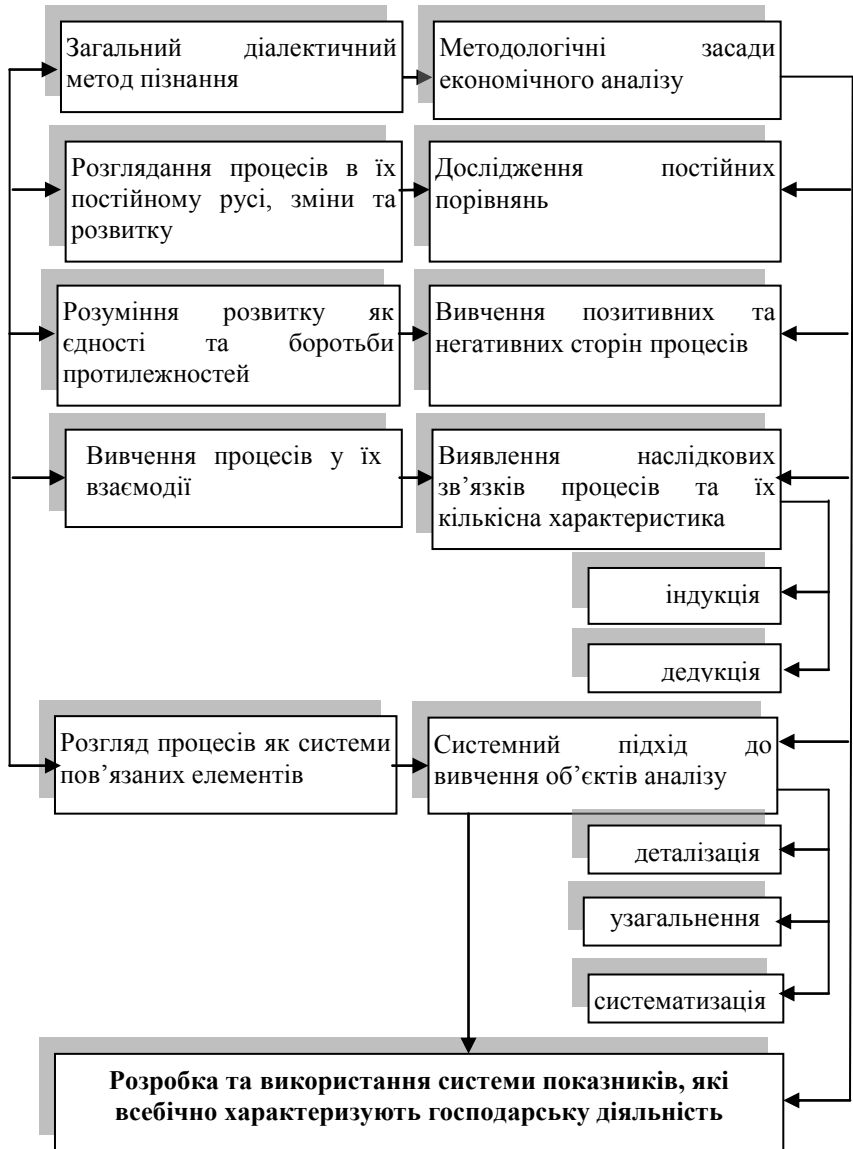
Загальний діалектичний метод пізнання

Методологічні засади економічного аналізу

Розглядання процесів в їх постійному русі, зміни та розвитку

Дослідження постійних порівнянь

Розуміння розвитку як єдності та боротьби протилежностей

Вивчення позитивних та негативних сторін процесів

Вивчення процесів у їх взаємодії

Виявлення наслідкових зв'язків процесів та їх кількісна характеристика

індукція

дедукція

Розгляд процесів як системи пов'язаних елементів

Системний підхід до вивчення об'єктів аналізу

деталізація

узагальнення

систематизація

**Розробка та використання системи показників, які всебічно характеризують господарську діяльність**